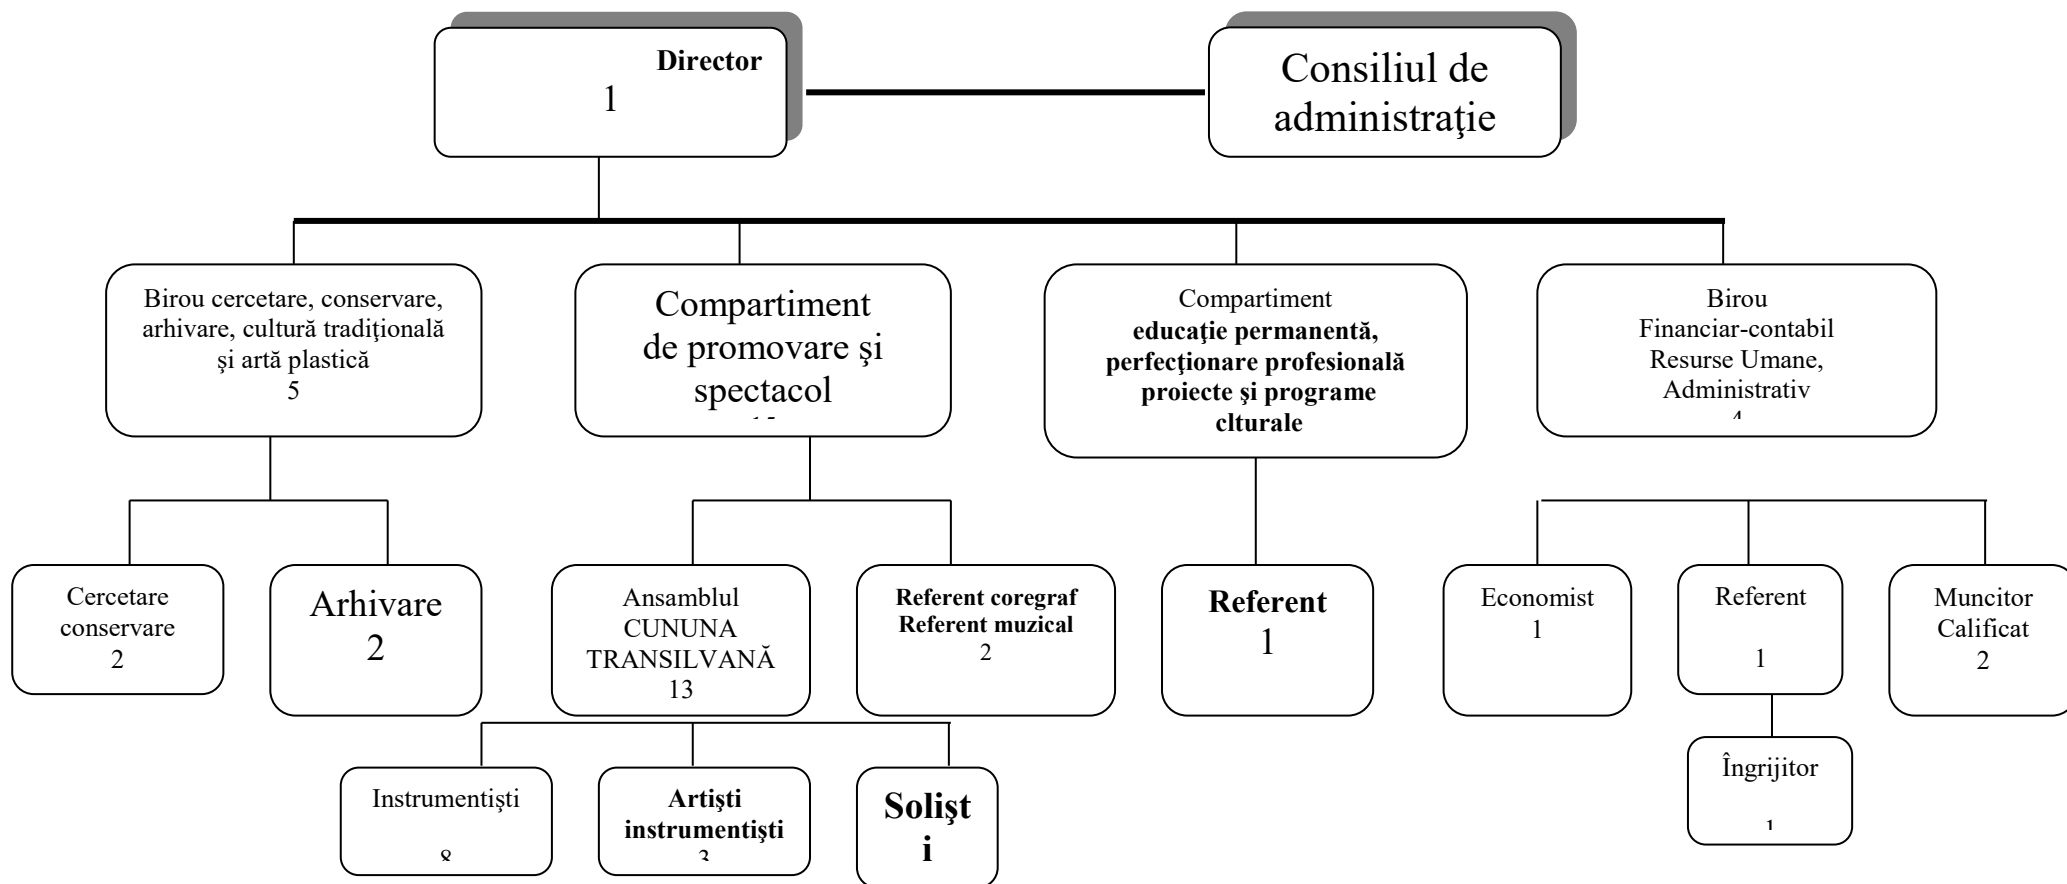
Director
1

Consiliul de administraţie

Birou cercetare, conservare, arhivare, cultură tradiţională şi artă plastică
5

Compartiment de promovare şi spectacol
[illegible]

Compartiment
**educaţie permanentă, perfecţionare profesională proiecte şi programe clturale**

Birou
Financiar-contabil
Resurse Umane, Administrativ
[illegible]

Cercetare conservare
2

Arhivare
2

Ansamblul CUNUNA TRANSILVANĂ
13

**Referent coregraf**
**Referent muzical**
2

**Referent**
1

Economist
1

Referent
1

Muncitor Calificat
2

Îngrijitor
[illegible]

Instrumentişti
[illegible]

**Artişti instrumentişti**
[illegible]

**Solişt i**